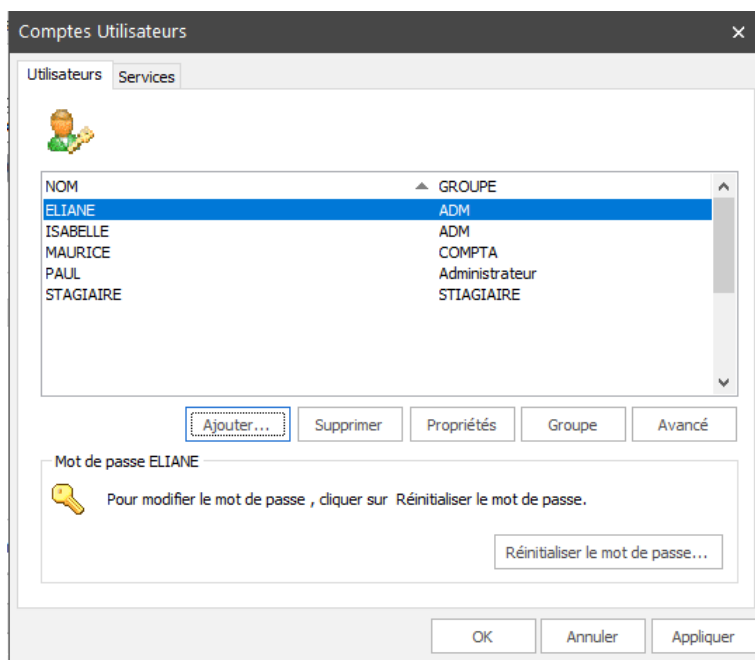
Comptes Utilisateurs
×
Utilisateurs
Services

| NOM | GROUPE |
|---|---|
| ELIANE | ADM |
| ISABELLE | ADM |
| MAURICE | COMPTA |
| PAUL | Administrateur |
| STAGIAIRE | STIAGIAIRE |

Ajouter...
Supprimer
Propriétés
Groupe
Avancé

Mot de passe ELIANE
Pour modifier le mot de passe , cliquer sur Réinitialiser le mot de passe.
Réinitialiser le mot de passe...

OK
Annuler
Appliquer